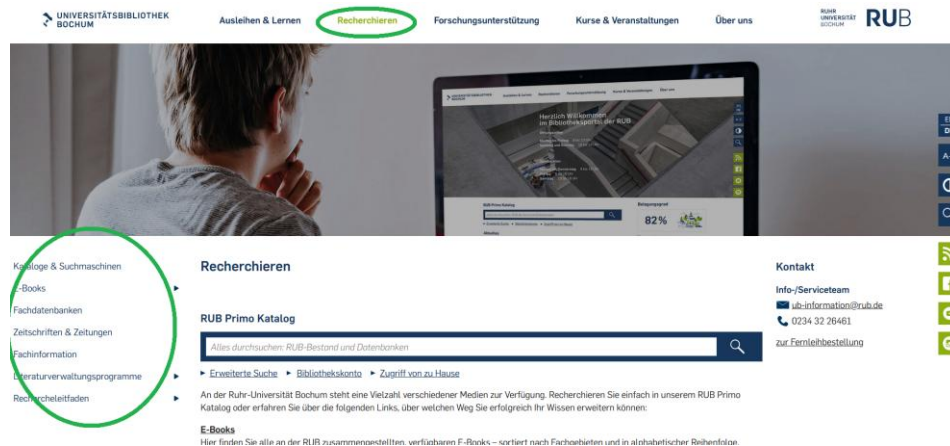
UNIVERSITÄTSBIBLIOTHEK BOCHUM

Ausleihen & Lernen Recherchieren Forschungsunterstützung Kurse & Veranstaltungen Über uns

RUHR UNIVERSITÄT BOCHUM RUB

Herzlich Willkommen im Bibliotheksportal der RUB

82%

Kataloge & Suchmaschinen
E-Books
Fachdatenbanken
Zeitschriften & Zeitungen
Fachinformation
Literaturverwaltungsprogramme
Rechercheleitfaden

Recherchieren

RUB Primo Katalog

Alles durchsuchen: RUB-Bestand und Datenbanken

▸ Erweiterte Suche ▸ Bibliothekskonto ▸ Zugriff von zu Hause

An der Ruhr-Universität Bochum steht eine Vielzahl verschiedener Medien zur Verfügung. Recherchieren Sie einfach in unserem RUB Primo Katalog oder erfahren Sie über die folgenden Links, über welchen Weg Sie erfolgreich Ihr Wissen erweitern können:

E-Books
Hier finden Sie alle an der RUB zusammengestellten, verfügbaren E-Books – sortiert nach Fachgebieten und in alphabetischer Reihenfolge.

Kontakt

Info-/Serviceteam
ub-information@rub.de
0234 32 26461

zur Fernleihbestellung